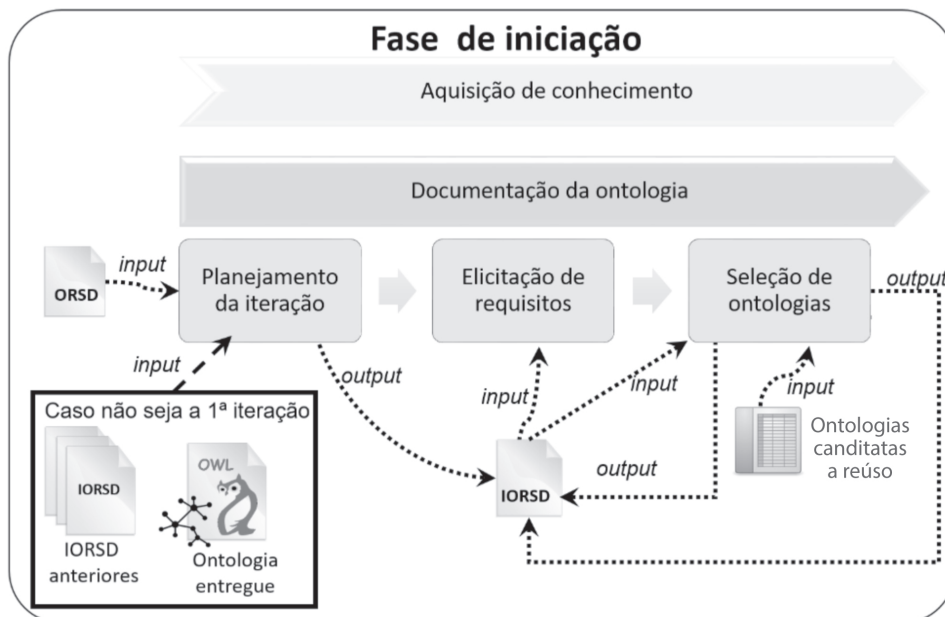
Fase de iniciação

Aquisição de conhecimento

Documentação da ontologia

ORSD

input

Planejamento da iteração

Elicitação de requisitos

Seleção de ontologias

output

input

output

input

input

input

Caso não seja a 1ª iteração

IORSD

IORSD anteriores

OWL

Ontologia entregue

IORSD

output

Ontologias canditatas a reúso